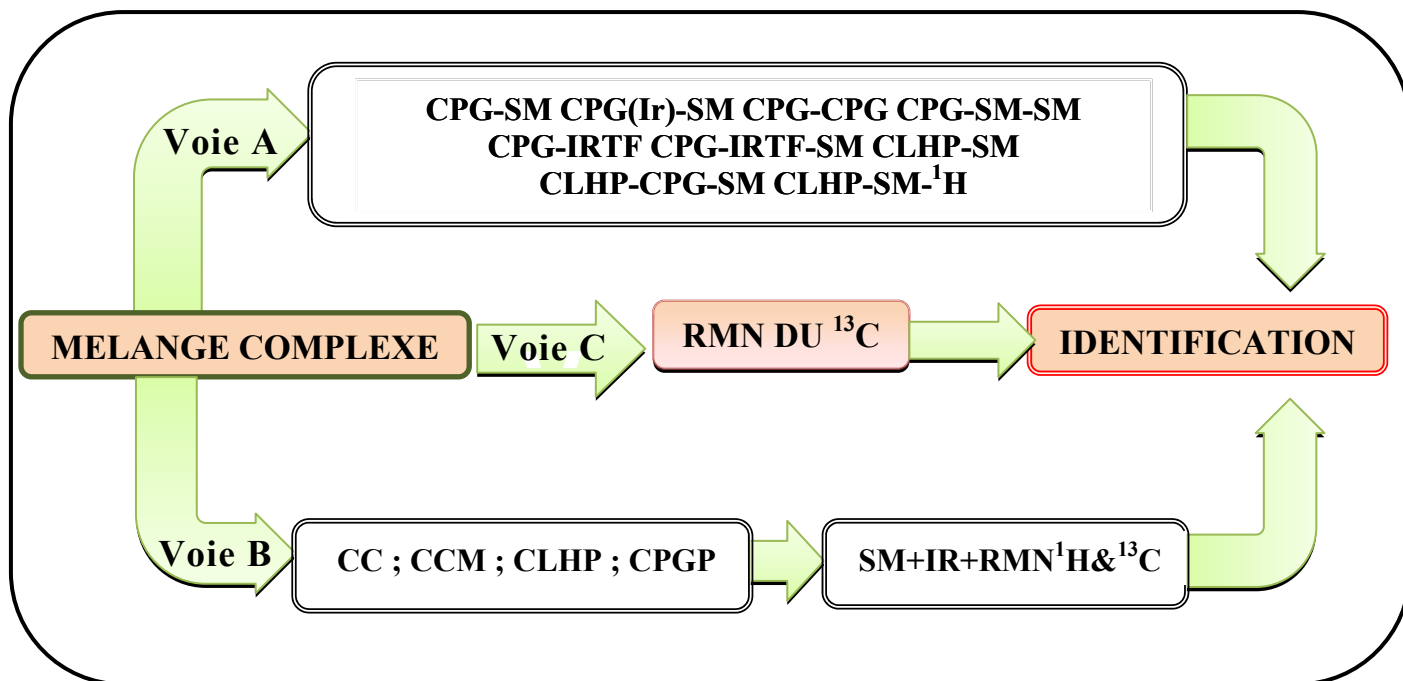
Voie A

CPG-SM CPG(Ir)-SM CPG-CPG CPG-SM-SM
CPG-IRTF CPG-IRTF-SM CLHP-SM
CLHP-CPG-SM CLHP-SM-$^{1}$H

MELANGE COMPLEXE

Voie C

RMN DU $^{13}$C

IDENTIFICATION

Voie B

CC ; CCM ; CLHP ; CPGP

SM+IR+RMN$^{1}$H&$^{13}$C